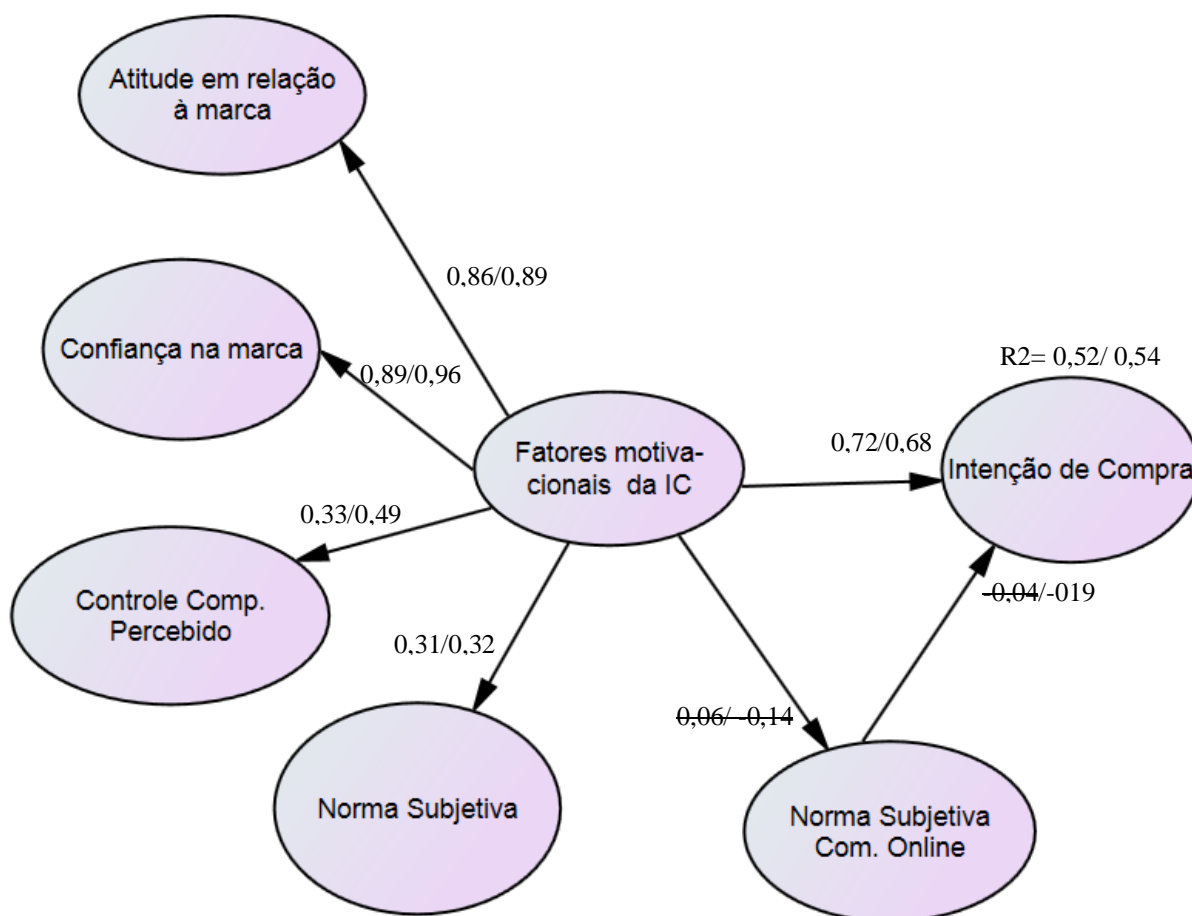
Atitude em relação à marca

0,86/0,89

Confiança na marca

0,89/0,96

R2= 0,52/ 0,54

Fatores motivacionais da IC

0,72/0,68

Intenção de Compra

0,33/0,49

Controle Comp. Percebido

-0,04/-019

0,31/0,32

0,06/ -0,14

Norma Subjetiva

Norma Subjetiva Com. Online